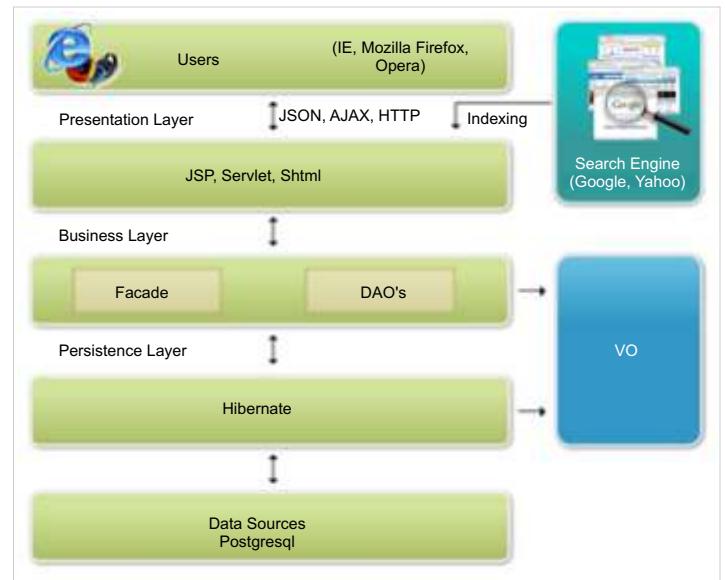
Users

(IE, Mozilla Firefox, Opera)

Presentation Layer

JSON, AJAX, HTTP

Indexing

Google

Search Engine (Google, Yahoo)

JSP, Servlet, Shtml

Business Layer

Facade

DAO's

Persistence Layer

VO

Hibernate

Data Sources Postgresql